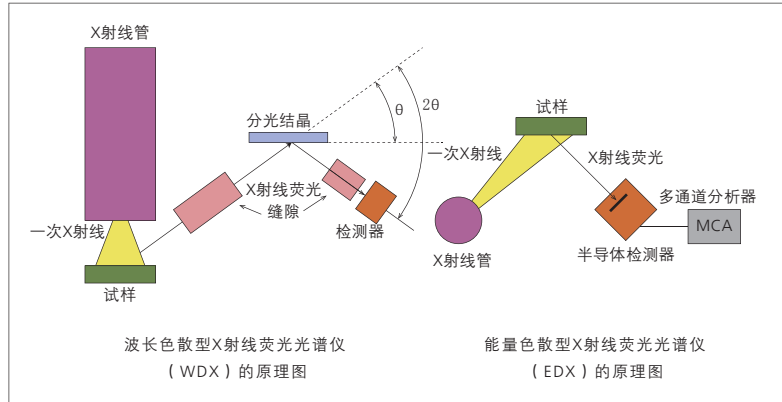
X射线管

分光结晶

θ

2θ

一次X射线

X射线荧光

缝隙

检测器

一次X射线

试样

试样

X射线荧光

多通道分析器

MCA

X射线管

半导体检测器

波长色散型X射线荧光光谱仪

（WDX）的原理图

能量色散型X射线荧光光谱仪

（EDX）的原理图